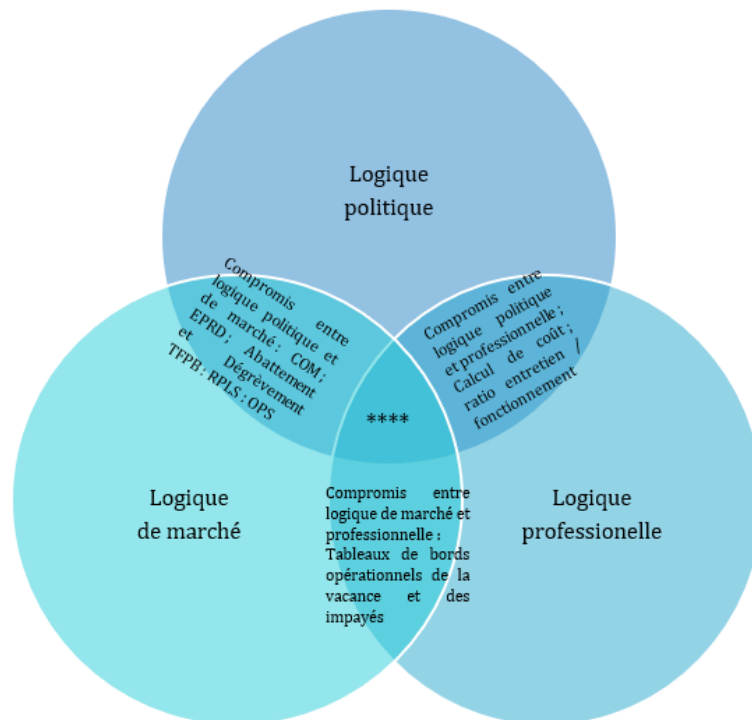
Logique politique

Compromis entre logique politique et de marché : COM ; EPRD ; Abattement et Dégrèvement TFPB ; RPLS ; OPS

Compromis entre logique politique et professionnelle ; Calcul de coût ; ratio entretien / fonctionnement

****

Logique de marché

Compromis entre logique de marché et professionnelle : Tableaux de bords opérationnels de la vacance et des impayés

Logique professionnelle